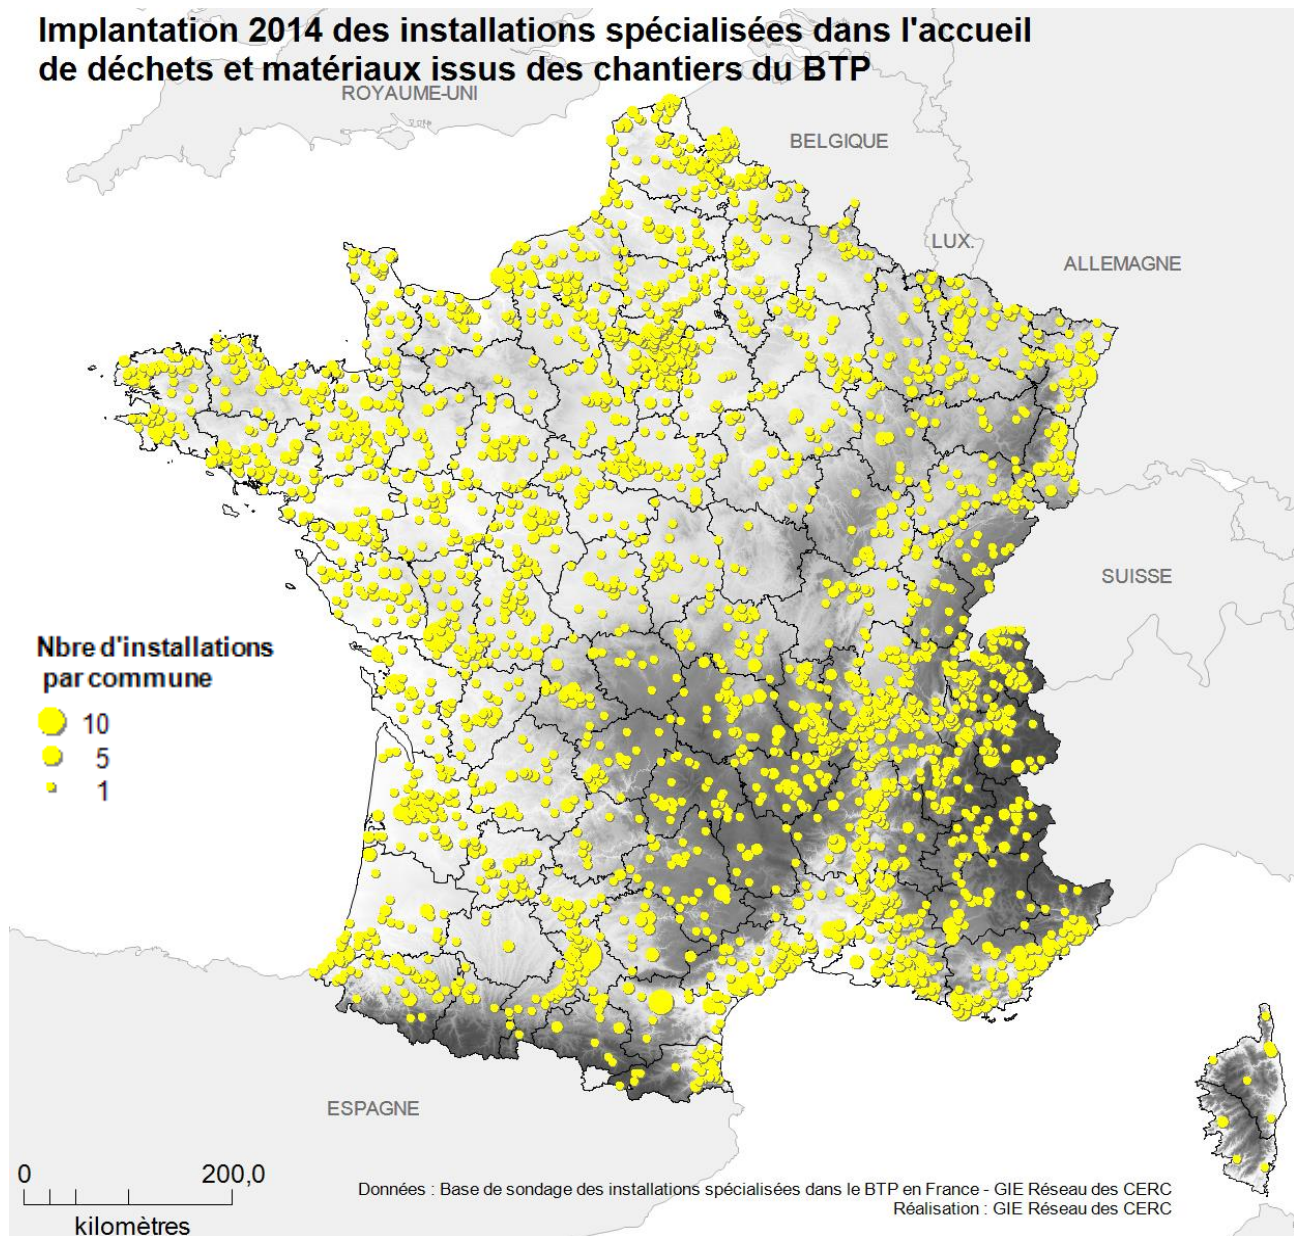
Implantation 2014 des installations spécialisées dans l'accueil de déchets et matériaux issus des chantiers du BTP

ROYAUME-UNI

BELGIQUE

LUX.

ALLEMAGNE

SUISSE

ESPAGNE

Nbre d'installations par commune

10

5

1

0

200,0

kilomètres

Données : Base de sondage des installations spécialisées dans le BTP en France - GIE Réseau des CERC
Réalisation : GIE Réseau des CERC